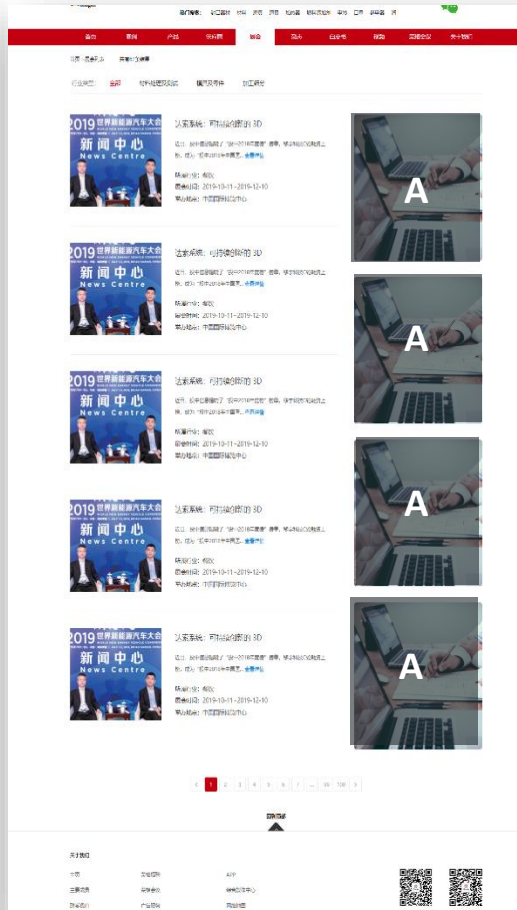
热门搜索： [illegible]

首页 | 新闻 | 产品 | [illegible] | 展会 | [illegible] | 白皮书 | 视频 | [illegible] | 关于我们

当前：展会列表 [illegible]

行业类型： 全部 | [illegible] | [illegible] | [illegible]

2019 世界新能源汽车大会
新闻中心
News Centre

达索系统：可持续的3D

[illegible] "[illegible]2019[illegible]" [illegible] 查看详情

所属行业：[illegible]
展会时间：2019-10-11~2019-12-10
举办地点：中国国际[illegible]中心

A

2019 世界新能源汽车大会
新闻中心
News Centre

达索系统：可持续的3D

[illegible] "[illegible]2019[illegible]" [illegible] 查看详情

所属行业：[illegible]
展会时间：2019-10-11~2019-12-10
举办地点：中国国际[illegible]中心

A

2019 世界新能源汽车大会
新闻中心
News Centre

达索系统：可持续的3D

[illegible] "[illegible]2019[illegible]" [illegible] 查看详情

所属行业：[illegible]
展会时间：2019-10-11~2019-12-10
举办地点：中国国际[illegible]中心

A

2019 世界新能源汽车大会
新闻中心
News Centre

达索系统：可持续的3D

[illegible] "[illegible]2019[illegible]" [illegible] 查看详情

所属行业：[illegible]
展会时间：2019-10-11~2019-12-10
举办地点：中国国际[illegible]中心

A

2019 世界新能源汽车大会
新闻中心
News Centre

达索系统：可持续的3D

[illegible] "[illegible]2019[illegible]" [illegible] 查看详情

所属行业：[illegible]
展会时间：2019-10-11~2019-12-10
举办地点：中国国际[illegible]中心

A

< 1 2 3 4 5 6 7 ... 99 100 >

回到顶部

关于我们

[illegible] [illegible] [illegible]
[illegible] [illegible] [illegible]
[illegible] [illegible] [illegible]